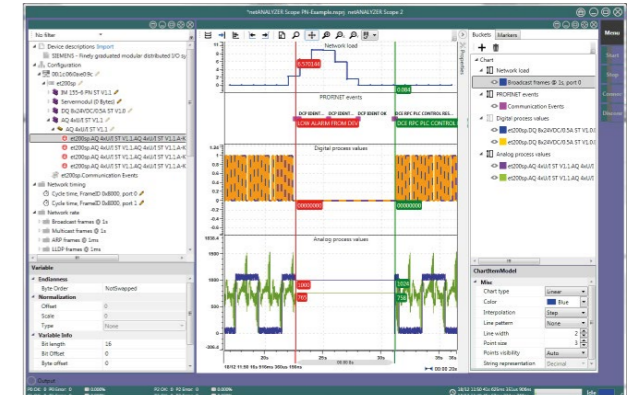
*netANALYZER Scope PN-Example.nsprj - netANALYZER Scope 2

Menu

Start

Stop

Connect

Discover

No filter

Device descriptions Import

SIEMENS - Finely graduated modular distributed I/O sy

Configuration

00:1c:06:0a:e0:9c

et200sp

IM 155-6 PN ST V1.1

Servermodul (0 Bytes)

DQ 8x24VDC/0.5A ST V1.0

AQ 4xU/I ST V1.1

AQ 4xU/I ST V1.1

et200sp.AQ 4xU/I ST V1.1.AQ 4xU/I ST V1.1.A-K

et200sp.AQ 4xU/I ST V1.1.AQ 4xU/I ST V1.1.A-K

et200sp.AQ 4xU/I ST V1.1.AQ 4xU/I ST V1.1.A-K

et200sp.AQ 4xU/I ST V1.1.AQ 4xU/I ST V1.1.A-K

et200sp.Communication Events

Network timing

Cycle time, FrameID 0x8000, port 0

Cycle time, FrameID 0x8000, port 1

Network rate

Broadcast frames @ 1s

Multicast frames @ 1s

ARP frames @ 1ms

LLDP frames @ 1s

Variable

Endianness

Byte-Order NotSwapped

Normalization

Offset 0

Scale 0

Type None

Variable Info

Bit length 16

Bit Offset 0

Byte offset 0

Network load

6.570146

0.094

PROFINET events

DCP IDENT...

DCP IDENT...

DCP IDENT OK

DCP RPC PLC CONTROL RES...

LOW ALARM FROM DEV

DCP RPC PLC CONTROL

Digital process values

00000000

Analog process values

1000

765

1000

750

Buckets Markers

Chart

Network load

Broadcast frames @ 1s, port 0

PROFINET events

Communication Events

Digital process values

et200sp.DQ 8x24VDC/0.5A ST V1.0.DQ

et200sp.DQ 8x24VDC/0.5A ST V1.0.DQ

Analog process values

et200sp.AQ 4xU/I ST V1.1.AQ 4xU/I ST

et200sp.AQ 4xU/I ST V1.1.AQ 4xU/I ST

ChartItemModel

Misc

Chart type Linear

Color Blue

Interpolation Step

Line pattern None

Line width 2

Point size 2

Points visibility Auto

String representation Decimal

Output